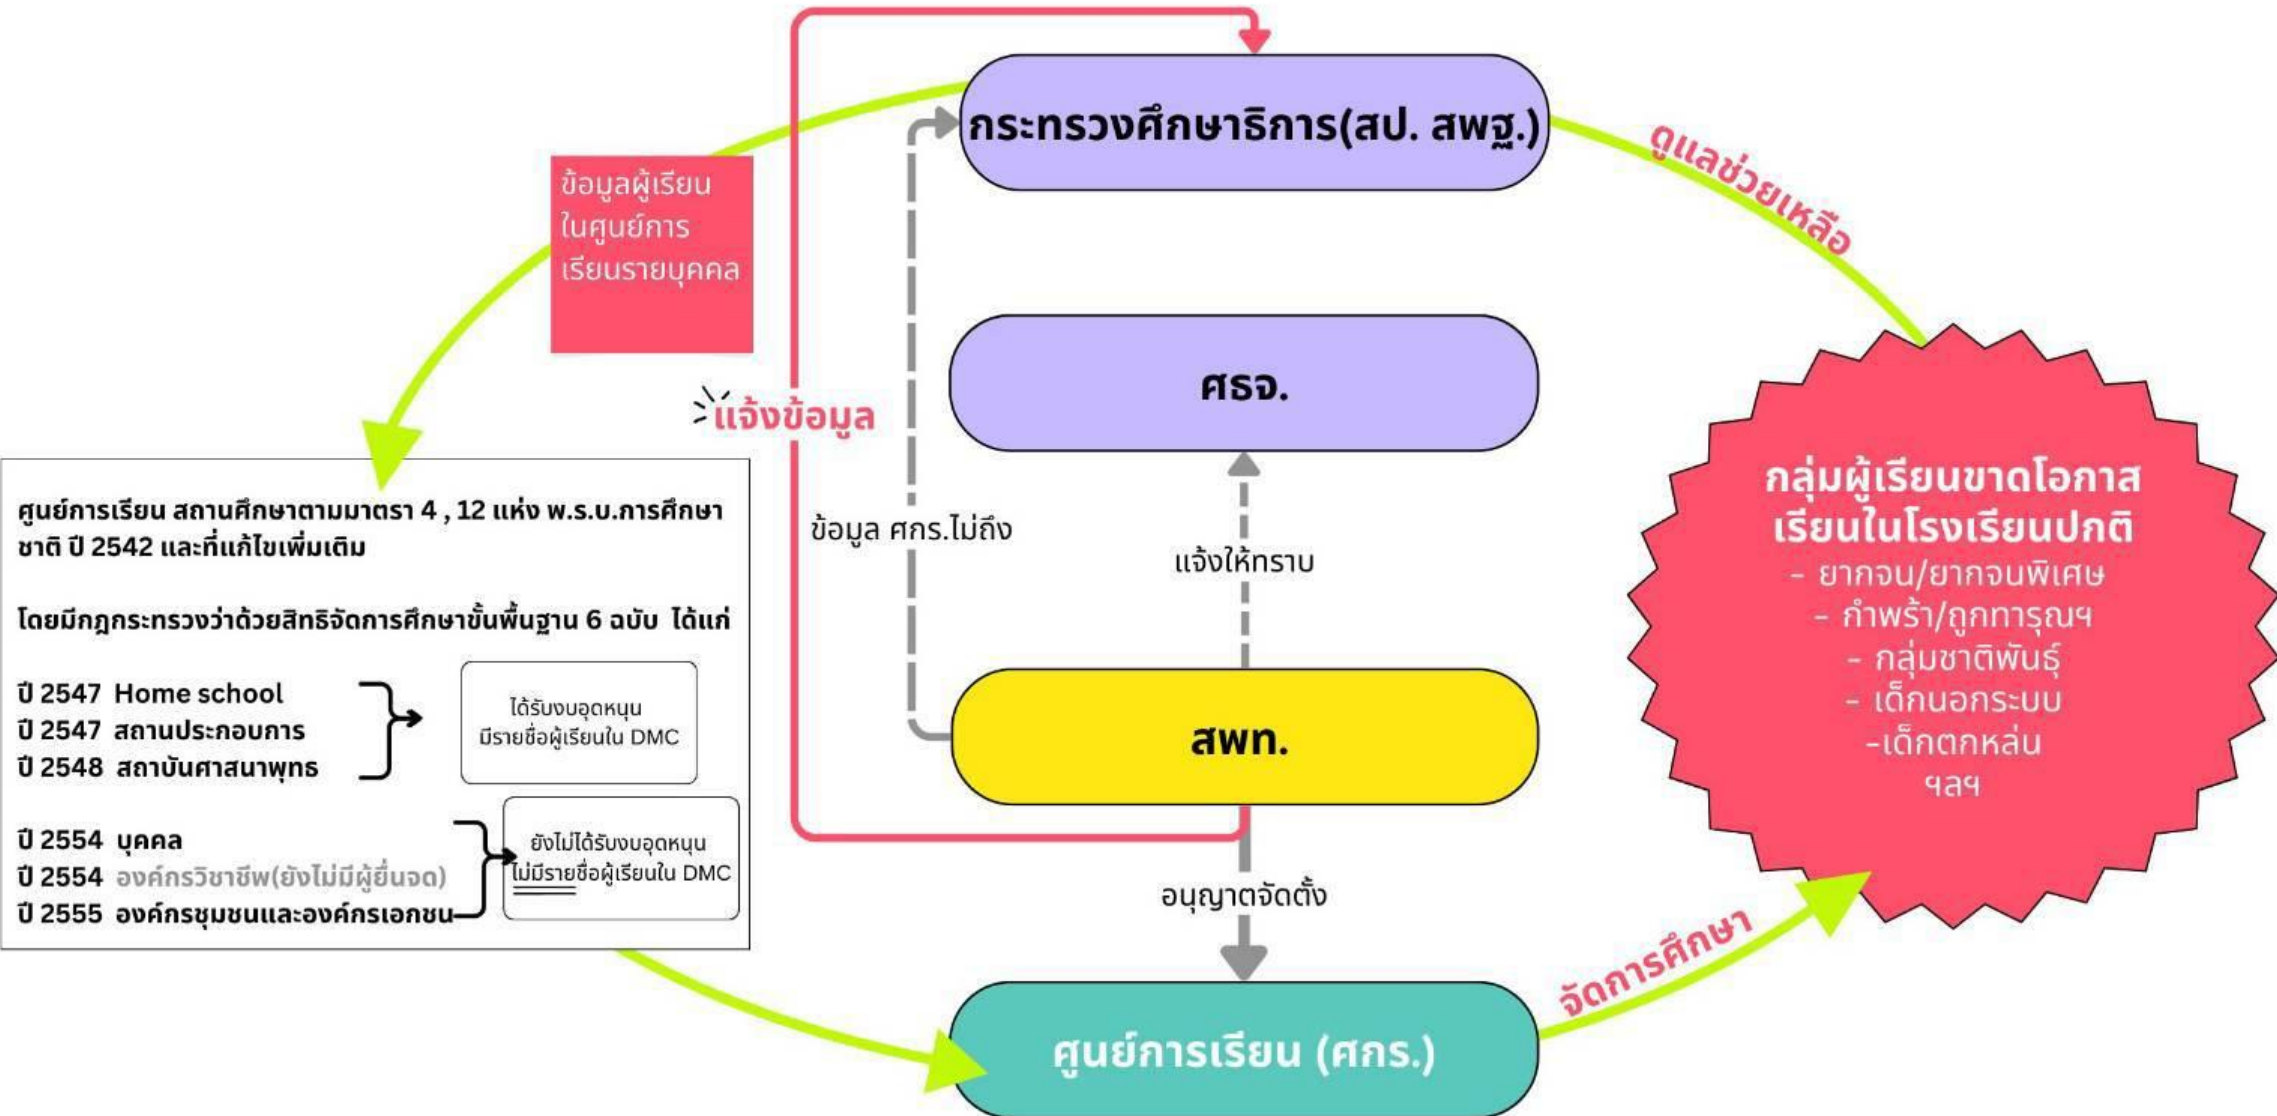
กระทรวงศึกษาธิการ(สป. สพฐ.)

ดูแลช่วยเหลือ

ข้อมูลผู้เรียนในศูนย์การเรียนรายบุคคล

แจ้งข้อมูล

ศธจ.

ข้อมูล ศกร.ไม่ถึง

แจ้งให้ทราบ

กลุ่มผู้เรียนขาดโอกาสเรียนในโรงเรียนปกติ
- ยากจน/ยากจนพิเศษ
- กำพร้า/ถูกทารุณฯ
- กลุ่มชาติพันธุ์
- เด็กนอกระบบ
-เด็กตกหล่น
ฯลฯ

ศูนย์การเรียน สถานศึกษาตามมาตรา 4 , 12 แห่ง พ.ร.บ.การศึกษาชาติ ปี 2542 และที่แก้ไขเพิ่มเติม

โดยมีกฎกระทรวงว่าด้วยสิทธิจัดการศึกษาขั้นพื้นฐาน 6 ฉบับ ได้แก่

ปี 2547 Home school
ปี 2547 สถานประกอบการ
ปี 2548 สถาบันศาสนาพุทธ

ได้รับงบอุดหนุน มีรายชื่อผู้เรียนใน DMC

สพท.

ปี 2554 บุคคล
ปี 2554 องค์กรวิชาชีพ(ยังไม่มีผู้ยื่นจด)
ปี 2555 องค์กรชุมชนและองค์กรเอกชน

ยังไม่ได้รับงบอุดหนุน ไม่มีรายชื่อผู้เรียนใน DMC

อนุญาตจัดตั้ง

จัดการศึกษา

ศูนย์การเรียน (ศกร.)